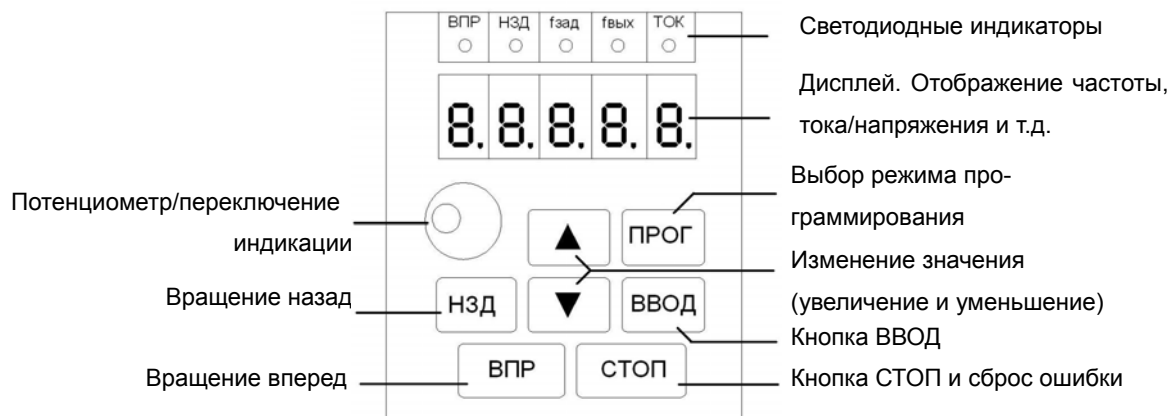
ВПР НЗД fзад fвых ТОК

Светодиодные индикаторы

8.8.8.8.8.

Дисплей. Отображение частоты, тока/напряжения и т.д.

Выбор режима программирования

Потенциометр/переключение индикации

ПРОГ

▲

Изменение значения (увеличение и уменьшение)

Вращение назад

НЗД

▼

ВВОД

Кнопка ВВОД

Вращение вперед

ВПР

СТОП

Кнопка СТОП и сброс ошибки